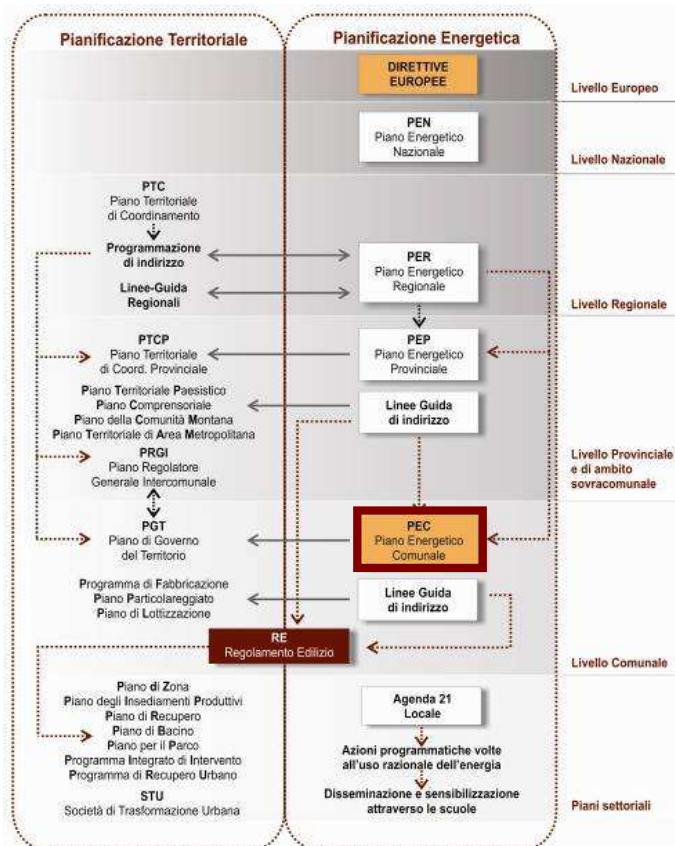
Pianificazione Territoriale

Pianificazione Energetica

DIRETTIVE EUROPEE

Livello Europeo

PEN
Piano Energetico Nazionale

Livello Nazionale

PTC
Piano Territoriale di Coordinamento

Programmazione di indirizzo

Linee-Guida Regionali

PER
Piano Energetico Regionale

Livello Regionale

PTCP
Piano Territoriale di Coord. Provinciale

PEP
Piano Energetico Provinciale

Piano Territoriale Paesistico
Piano Comprensoriale
Piano della Comunità Montana
Piano Territoriale di Area Metropolitana

Linee Guida di indirizzo

PRGI
Piano Regolatore Generale Intercomunale

Livello Provinciale e di ambito sovracomunale

PGT
Piano di Governo del Territorio

PEC
Piano Energetico Comunale

Programma di Fabbricazione
Piano Particolareggiato
Piano di Lottizzazione

Linee Guida di indirizzo

RE
Regolamento Edilizio

Livello Comunale

Piano di Zona
Piano degli Insediamenti Produttivi
Piano di Recupero
Piano di Bacino
Piano per il Parco
Programma Integrato di Intervento
Programma di Recupero Urbano

STU
Società di Trasformazione Urbana

Agenda 21 Locale

Azioni programmatiche volte all'uso razionale dell'energia

Disseminazione e sensibilizzazione attraverso le scuole

Piani settoriali